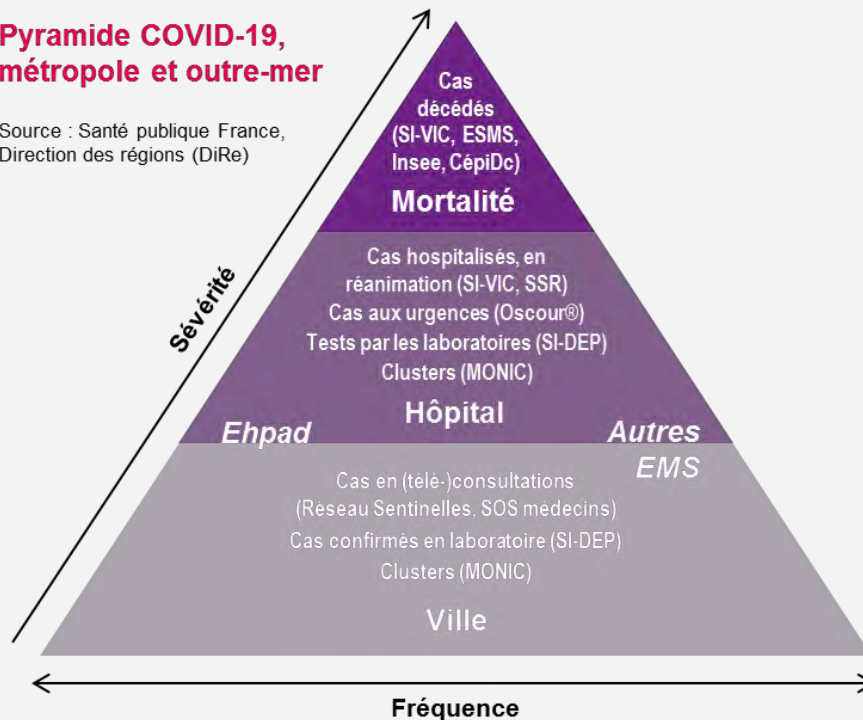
Pyramide COVID-19, métropole et outre-mer

Source : Santé publique France, Direction des régions (DiRe)

Sévérité

Cas décédés (SI-VIC, ESMS, Insee, CépiDc)

Mortalité

Cas hospitalisés, en réanimation (SI-VIC, SSR)
Cas aux urgences (Oscour®)
Tests par les laboratoires (SI-DEP)
Clusters (MONIC)

Hôpital

Ehpad

Autres EMS

Cas en (télé-)consultations (Réseau Sentinelles, SOS médecins)
Cas confirmés en laboratoire (SI-DEP)
Clusters (MONIC)

Ville

Fréquence